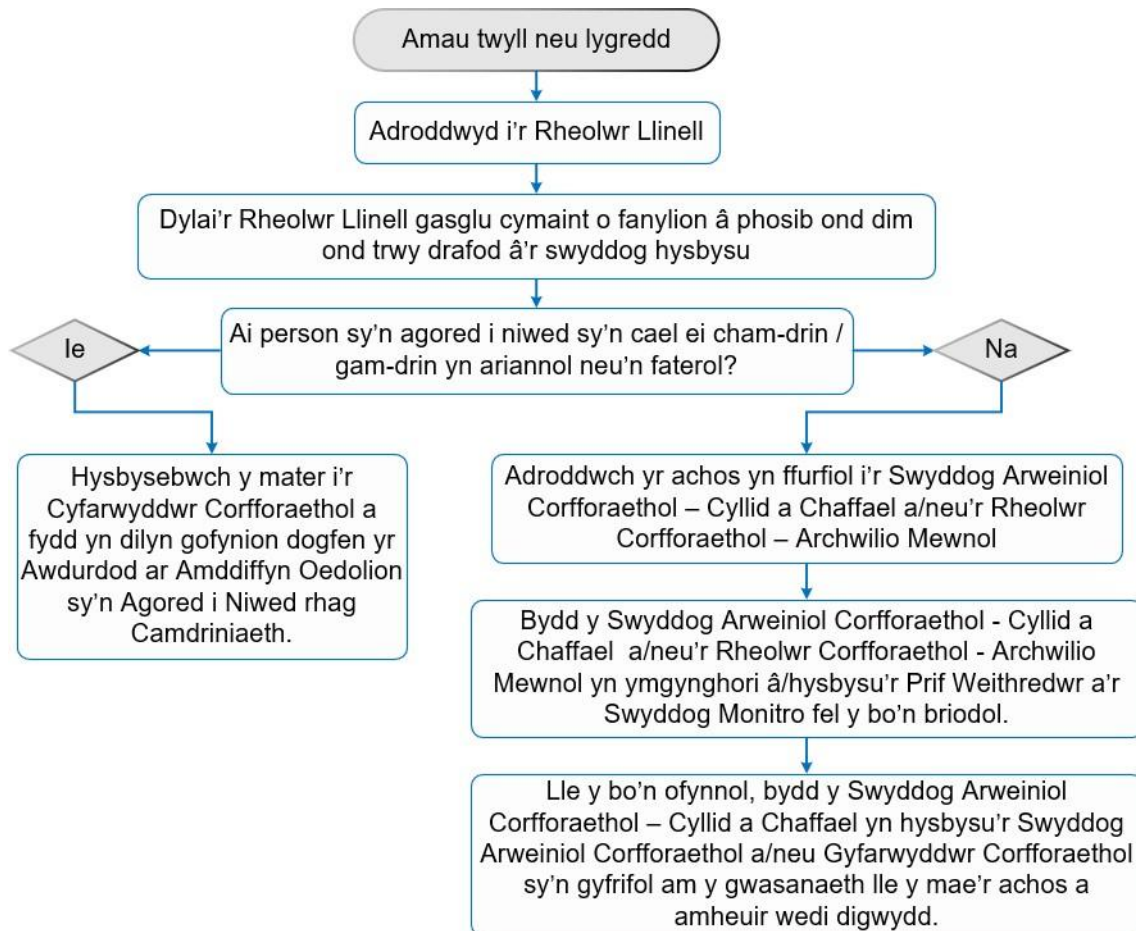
Amau twyll neu lygredd

Adroddwyd i'r Rheolwr Llinell

Dylai'r Rheolwr Llinell gasglu cymaint o fanylion â phosib ond dim ond trwy drafod â'r swyddog hysbysu

Ai person sy'n agored i niwed sy'n cael ei cham-drin / gam-drin yn ariannol neu'n faterol?

Ie

Na

Hysbysebwch y mater i'r Cyfarwyddwr Corfforaethol a fydd yn dilyn gofynion dogfen yr Awdurdod ar Amddiffyn Oedolion sy'n Agored i Niwed rhag Camdriniaeth.

Adroddwch yr achos yn ffurfiol i'r Swyddog Arweiniol Corfforaethol – Cyllid a Chaffael a/neu'r Rheolwr Corfforaethol – Archwilio Mewnol

Bydd y Swyddog Arweiniol Corfforaethol - Cyllid a Chaffael a/neu'r Rheolwr Corfforaethol - Archwilio Mewnol yn ymgynghori â/hysbysu'r Prif Weithredwr a'r Swyddog Monitro fel y bo'n briodol.

Lle y bo'n ofynnol, bydd y Swyddog Arweiniol Corfforaethol – Cyllid a Chaffael yn hysbysu'r Swyddog Arweiniol Corfforaethol a/neu Gyfarwyddwr Corfforaethol sy'n gyfrifol am y gwasanaeth lle y mae'r achos a amheuir wedi digwydd.